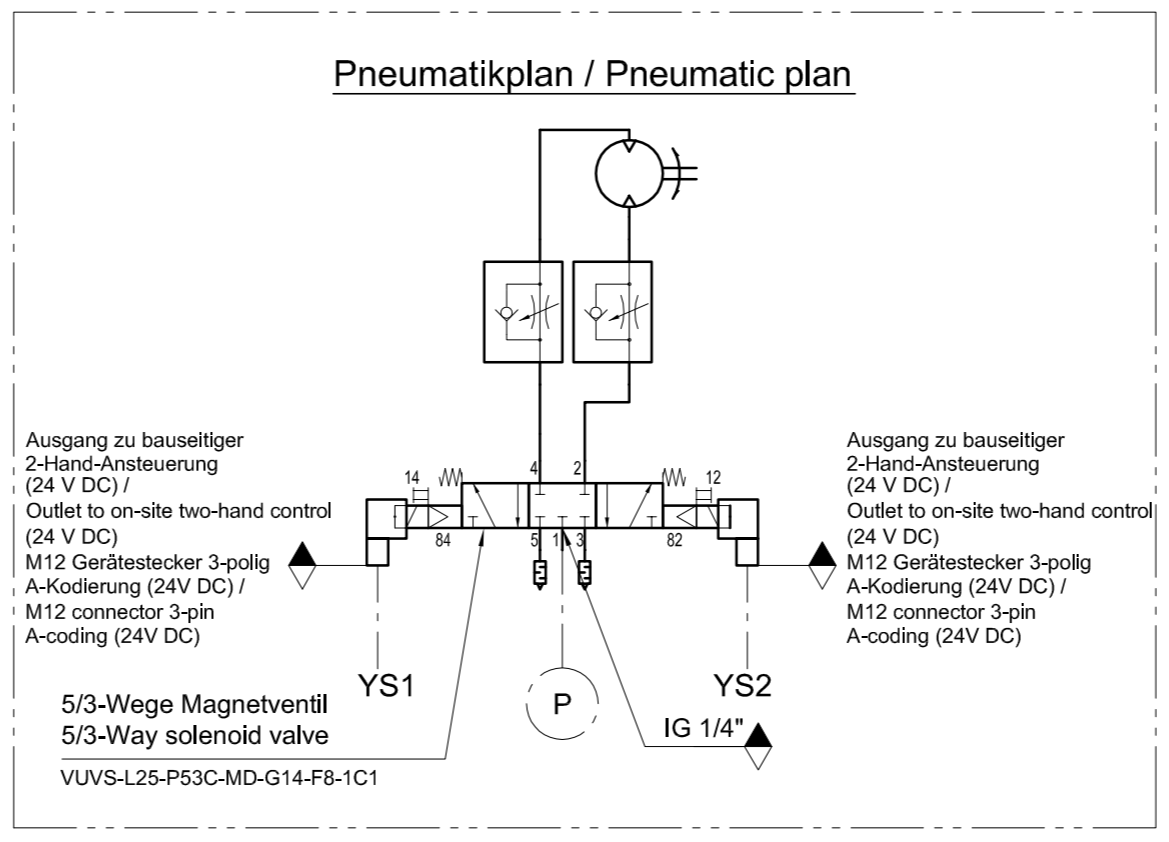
Pneumatikplan / Pneumatic plan

Ausgang zu bauseitiger 2-Hand-Ansteuerung (24 V DC) /
Outlet to on-site two-hand control (24 V DC)
M12 Gerätestecker 3-polig A-Kodierung (24V DC) /
M12 connector 3-pin A-coding (24V DC)

14
84
4
2
5
1
3
12
82

Ausgang zu bauseitiger 2-Hand-Ansteuerung (24 V DC) /
Outlet to on-site two-hand control (24 V DC)
M12 Gerätestecker 3-polig A-Kodierung (24V DC) /
M12 connector 3-pin A-coding (24V DC)

YS1

YS2

P

5/3-Wege Magnetventil
5/3-Way solenoid valve
VUVS-L25-P53C-MD-G14-F8-1C1

IG 1/4"